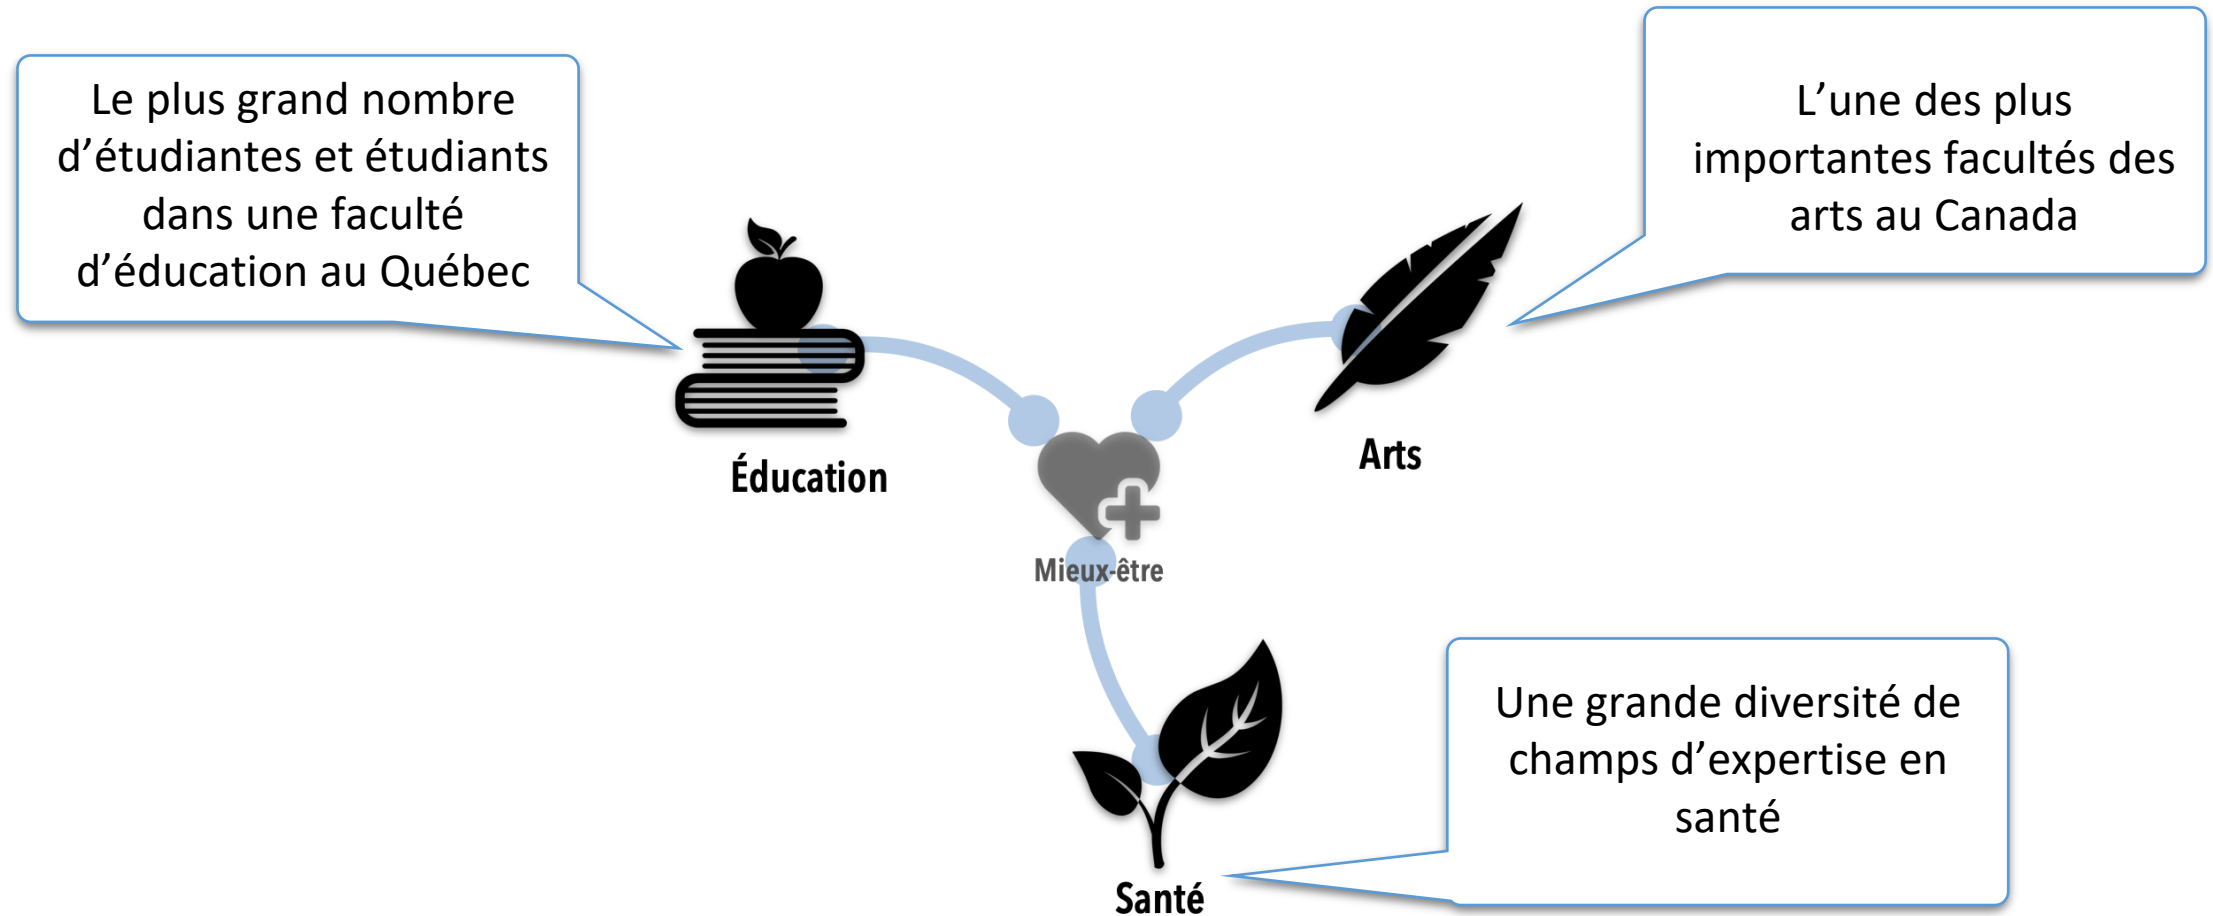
Le plus grand nombre d’étudiantes et étudiants dans une faculté d’éducation au Québec

L’une des plus importantes facultés des arts au Canada

Éducation

Arts

Mieux-être

Une grande diversité de champs d’expertise en santé

Santé